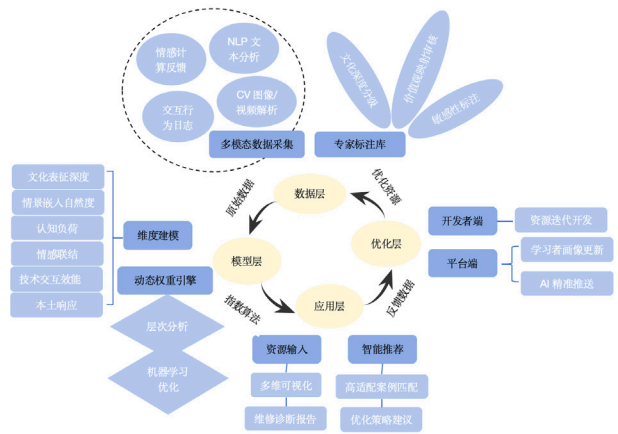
情感计算反馈

NLP 文本分析

交互行为日志

CV 图像/视频解析

多模态数据采集

文化深度分级

价值观映射审核

敏感性标注

专家标注库

文化表征深度

情景嵌入自然度

认知负荷

情感联结

技术交互效能

本土响应

维度建模

动态权重引擎

层次分析

机器学习优化

原始数据

数据层

优化资源

模型层

优化层

指数算法

应用层

反馈数据

开发者端

资源迭代开发

平台端

学习者画像更新

AI 精准推送

资源输入

多维可视化

维修诊断报告

智能推荐

高适配案例匹配

优化策略建议